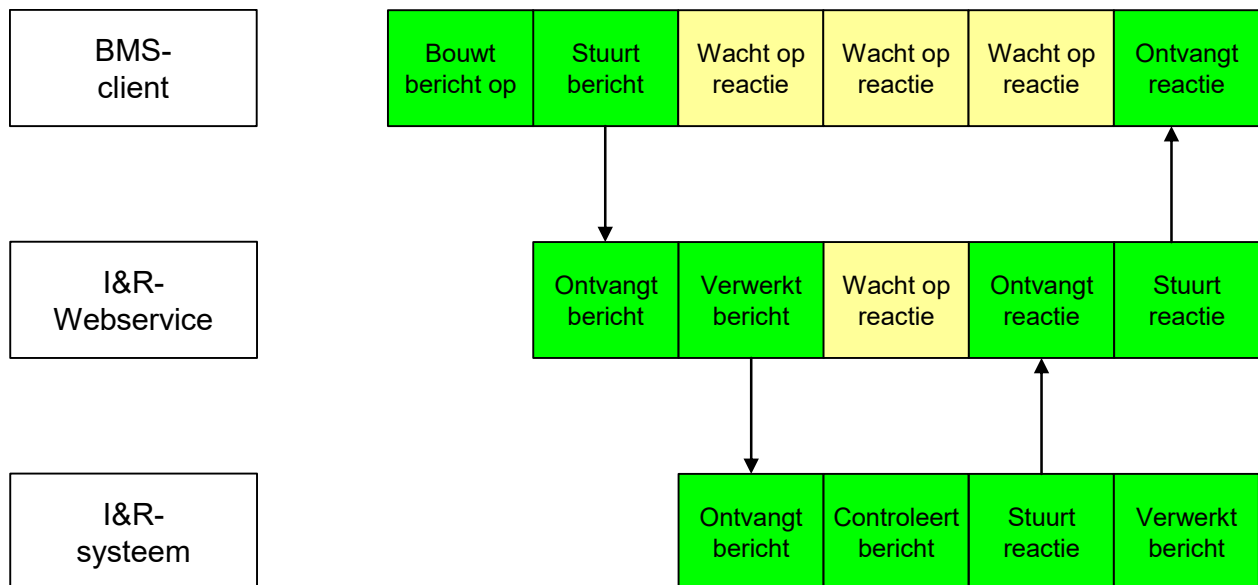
BMS-client

Bouwt bericht op
Stuurt bericht
Wacht op reactie
Wacht op reactie
Wacht op reactie
Ontvangt reactie

I&R-Webservice

Ontvangt bericht
Verwerkt bericht
Wacht op reactie
Ontvangt reactie
Stuurt reactie

I&R-systeem

Ontvangt bericht
Controleert bericht
Stuurt reactie
Verwerkt bericht